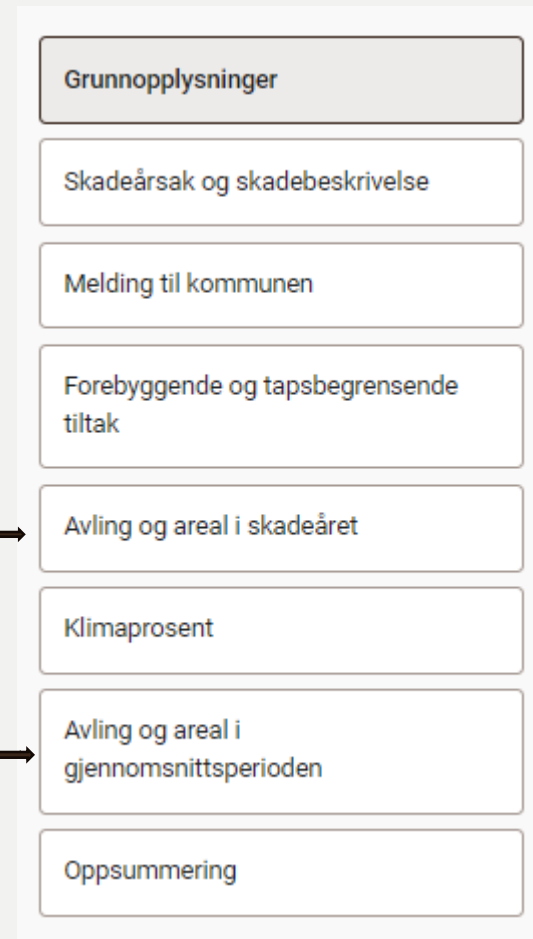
Grunnopplysninger

Skadeårsak og skadebeskrivelse

Melding til kommunen

Forebyggende og tapsbegrensende tiltak

Avling og areal i skadeåret

Klimaprosent

Avling og areal i gjennomsnittsperioden

Oppsummering